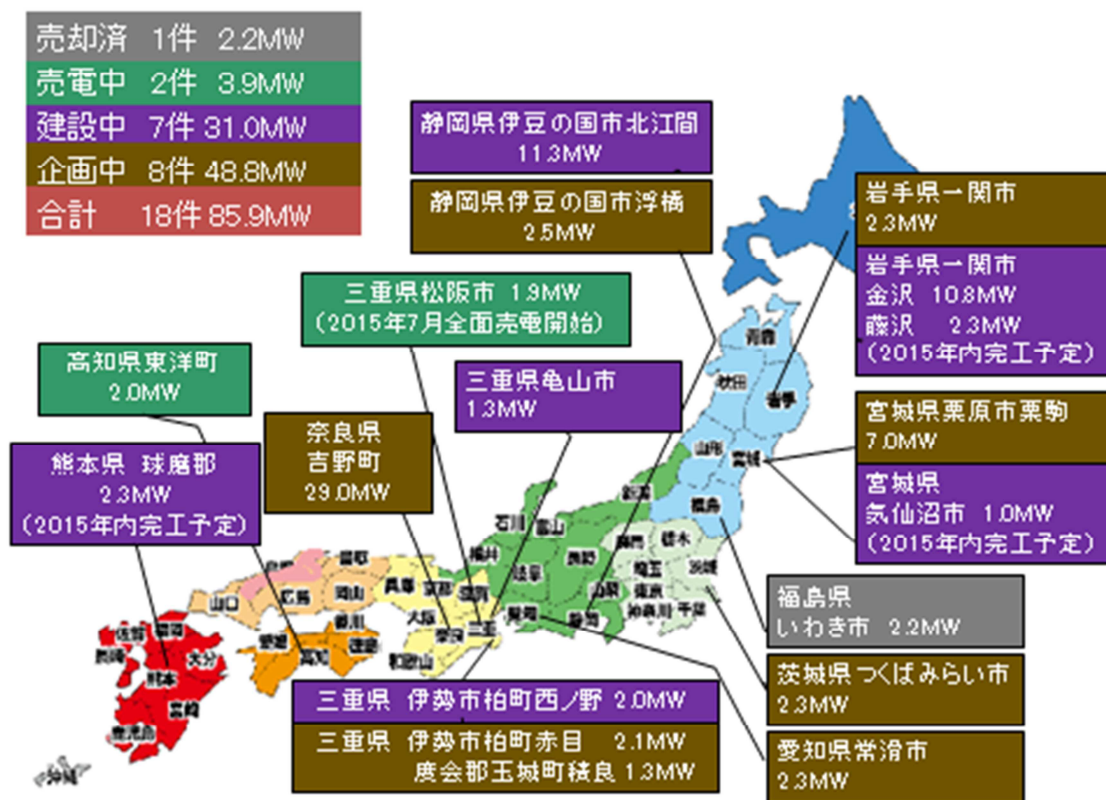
売却済　1件　2.2MW
売電中　2件　3.9MW
建設中　7件 31.0MW
企画中　8件 48.8MW
合計　18件 85.9MW

静岡県伊豆の国市北江間
11.3MW

静岡県伊豆の国市浮橋
2.5MW

岩手県一関市
2.3MW

岩手県一関市
金沢　10.8MW
藤沢　2.3MW
（2015年内完工予定）

三重県松阪市　1.9MW
（2015年7月全面売電開始）

高知県東洋町
2.0MW

三重県亀山市
1.3MW

宮城県栗原市栗駒
7.0MW

奈良県
吉野町
29.0MW

熊本県　球磨郡
2.3MW
（2015年内完工予定）

宮城県
気仙沼市　1.0MW
（2015年内完工予定）

福島県
いわき市　2.2MW

茨城県つくばみらい市
2.3MW

三重県　伊勢市柏町西ノ野　2.0MW

三重県　伊勢市柏町赤目　2.1MW
度会郡玉城町積良 1.3MW

愛知県常滑市
2.3MW

青森
秋田
岩手
山形
宮城
福島
新潟
石川
富山
福井
岐阜
長野
群馬
栃木
埼玉
茨城
東京
神奈川
千葉
山梨
静岡
愛知
三重
滋賀
京都
奈良
大阪
和歌山
兵庫
鳥取
島根
岡山
広島
山口
香川
徳島
愛媛
高知
福岡
佐賀
長崎
大分
熊本
宮崎
鹿児島
沖縄